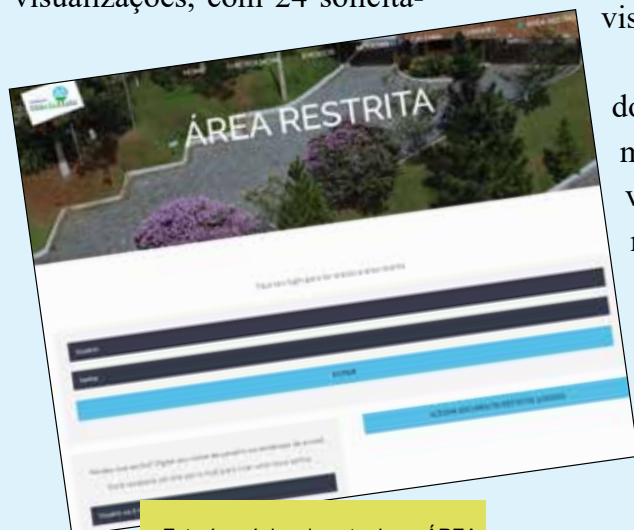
visualizações, com 24 solicita-

vis

do
m
v
r

ÁREA RESTRITA

Faça seu login para ter acesso à área restrita

Usuário

Senha

ENTRAR

ACESSAR DOCUMENTOS RESTRITOS (LOGGED)

Perdeu sua senha? Digite seu nome de usuário ou endereço de e-mail. Você receberá um link por e-mail para criar uma nova senha.

Usuário ou E-mail

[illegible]